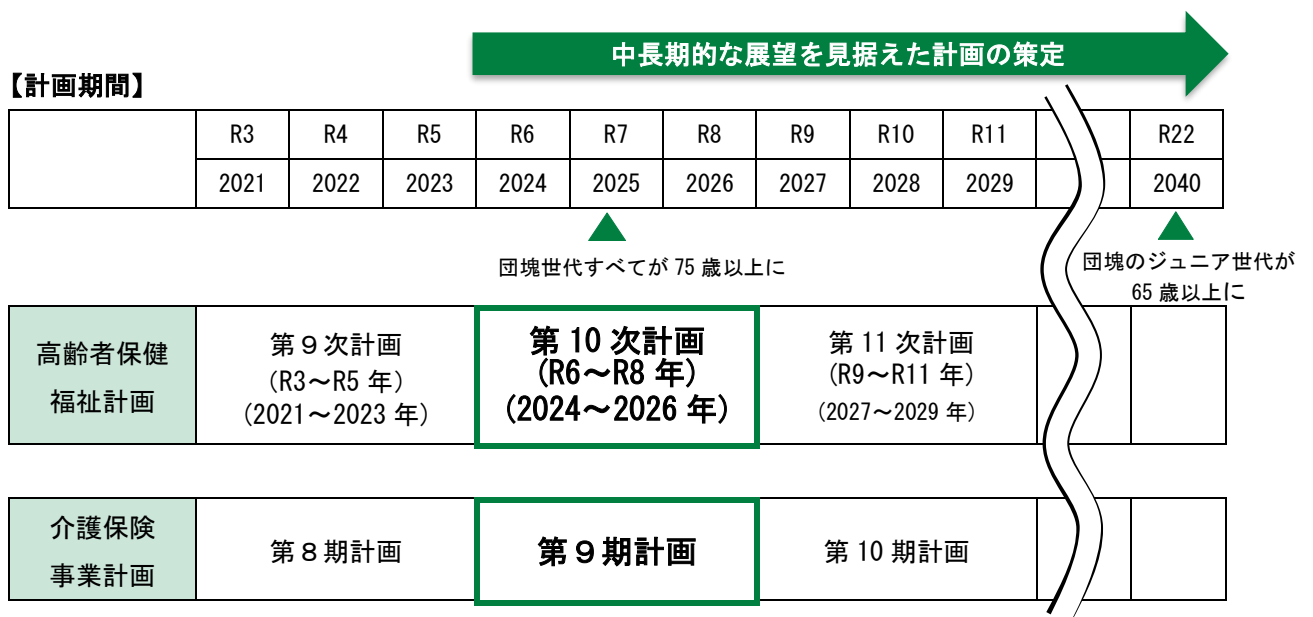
中長期的な展望を見据えた計画の策定

【計画期間】

| | R3 | R4 | R5 | R6 | R7 | R8 | R9 | R10 | R11 | | R22 |
|---|---|---|---|---|---|---|---|---|---|---|---|
| | 2021 | 2022 | 2023 | 2024 | 2025 | 2026 | 2027 | 2028 | 2029 | | 2040 |

団塊世代すべてが 75 歳以上に

団塊のジュニア世代が 65 歳以上に

| 高齢者保健福祉計画 | 第９次計画 (R3～R5 年) (2021～2023 年) | 第 10 次計画 (R6～R8 年) (2024～2026 年) | 第 11 次計画 (R9～R11 年) (2027～2029 年) | | |
|---|---|---|---|---|---|
| 介護保険事業計画 | 第８期計画 | 第９期計画 | 第 10 期計画 | | |